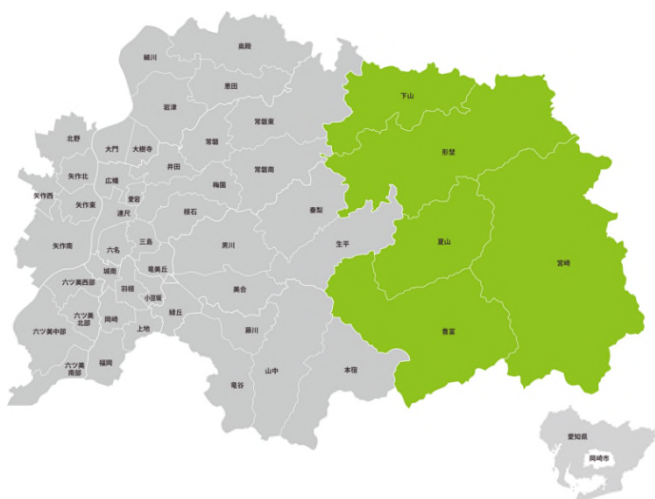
細川
奥殿
恵田
岩津
常磐東
下山
北野
大門
大樹寺
常磐
井田
常磐南
形埜
矢作北
広幡
梅園
矢作西
矢作東
愛宕
連尺
額田
秦梨
六名
三島
男川
生平
夏山
宮崎
矢作南
城南
竜美丘
六ツ美西部
羽根
小豆坂
美合
六ツ美北部
岡崎
上地
緑丘
六ツ美中部
藤川
福岡
山中
本宿
豊富
六ツ美南部
竜谷
愛知県
岡崎市